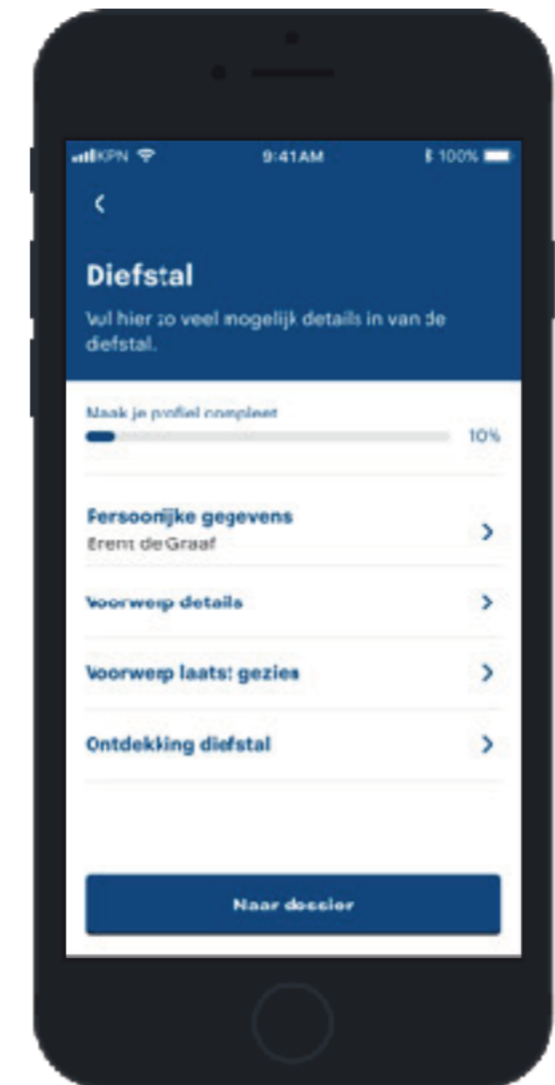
KPN 9:41AM 100%

<

Diefstal

Vul hier zo veel mogelijk details in van de diefstal.

Maak je profiel compleet

10%

Persoonlijke gegevens
Erent de Graaf

>

Voorwerp details

>

Voorwerp laatst gezien

>

Ontdekking diefstal

>

Naar dossier